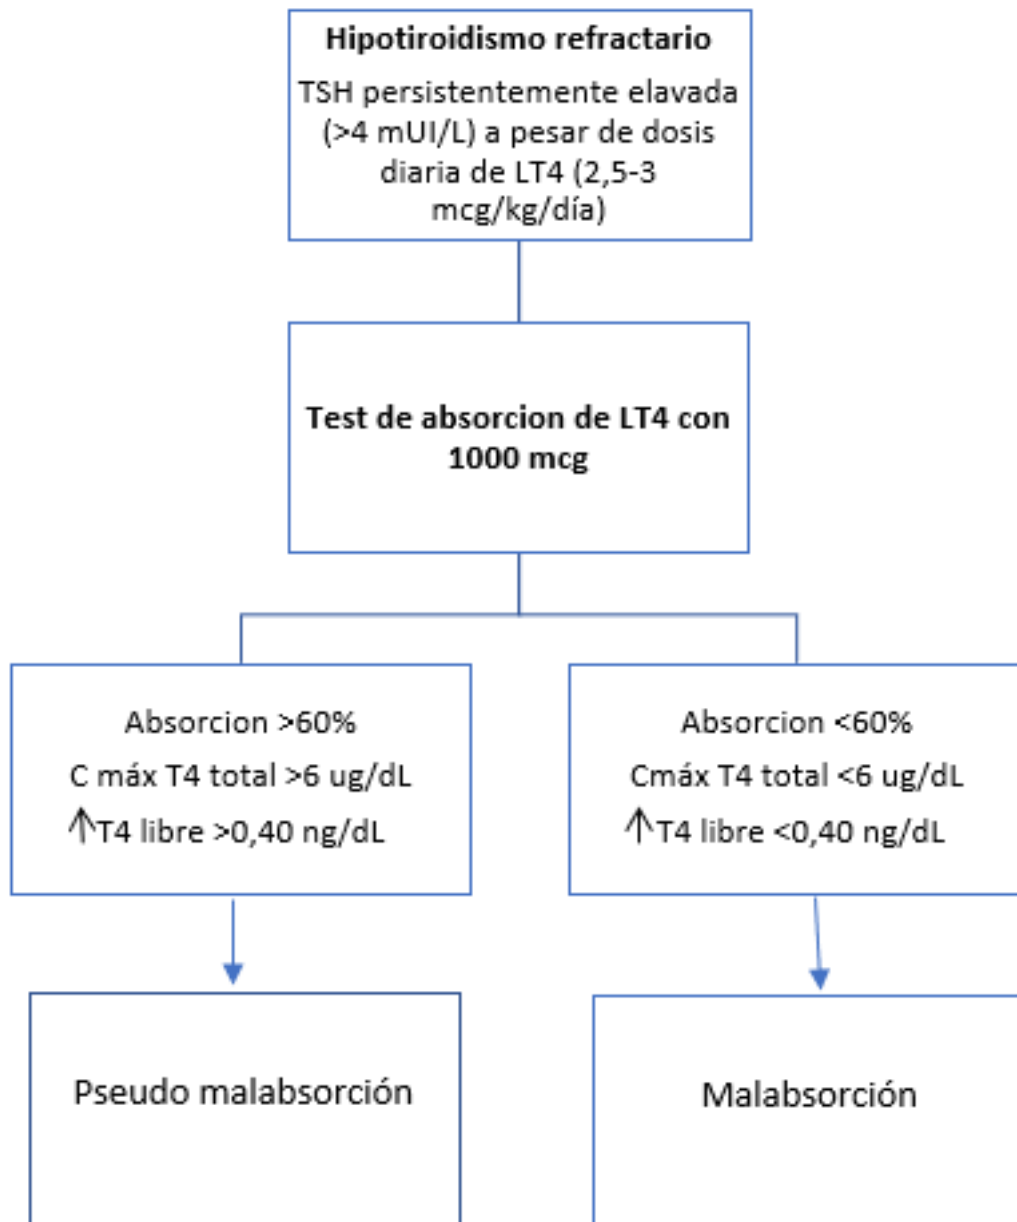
**Hipotiroidismo refractario**

TSH persistentemente elavada (>4 mUI/L) a pesar de dosis diaria de LT4 (2,5-3 mcg/kg/día)

**Test de absorcion de LT4 con 1000 mcg**

Absorcion >60%
C máx T4 total >6 ug/dL
↑T4 libre >0,40 ng/dL

Absorcion <60%
Cmáx T4 total <6 ug/dL
↑T4 libre <0,40 ng/dL

Pseudo malabsorción

Malabsorción